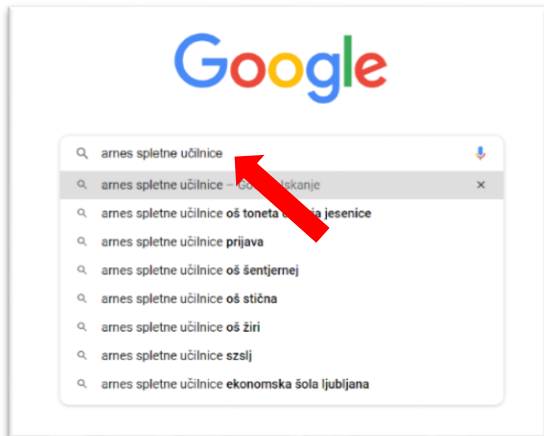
Google

arnes spletne učilnice

arnes spletne učilnice – Go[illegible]lskanje ×

arnes spletne učilnice oš toneta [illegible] jesenice

arnes spletne učilnice prijava

arnes spletne učilnice oš šentjernej

arnes spletne učilnice oš stična

arnes spletne učilnice oš žiri

arnes spletne učilnice szslj

arnes spletne učilnice ekonomska šola ljubljana